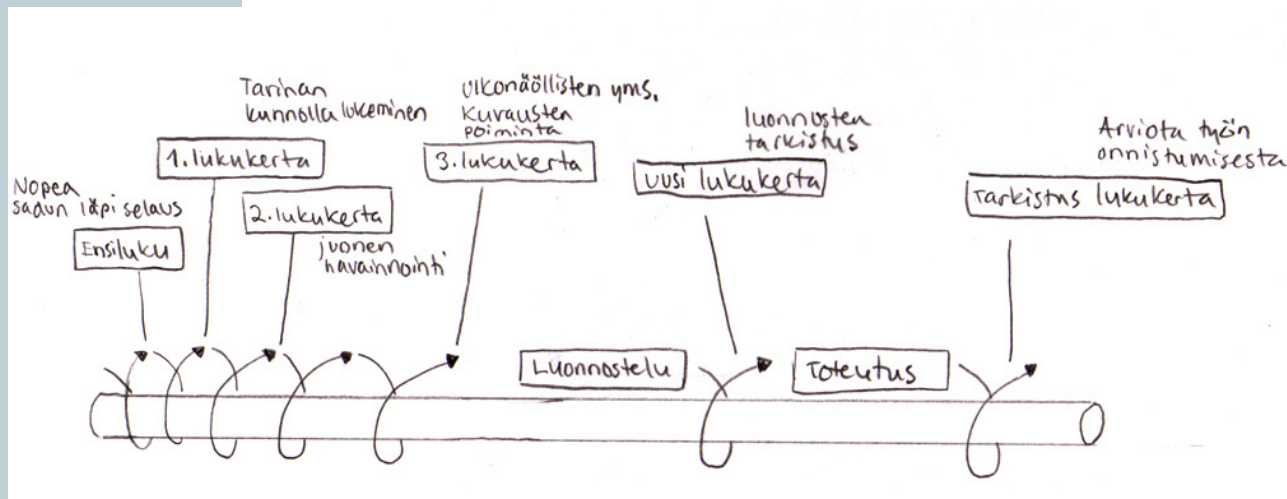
Tarinan kunnolla lukeminen

1. lukukerta

Nopea sadun läpi selaus

Ensiluku

2. lukukerta

juonen havainnointi

Ulkonäöllisten yms. kuvausten poiminta

3. lukukerta

luonnosten tarkistus

Uusi lukukerta

Arviota työn onnistumisesta

Tarkistus lukukerta

Luonnostelu

Toteutus